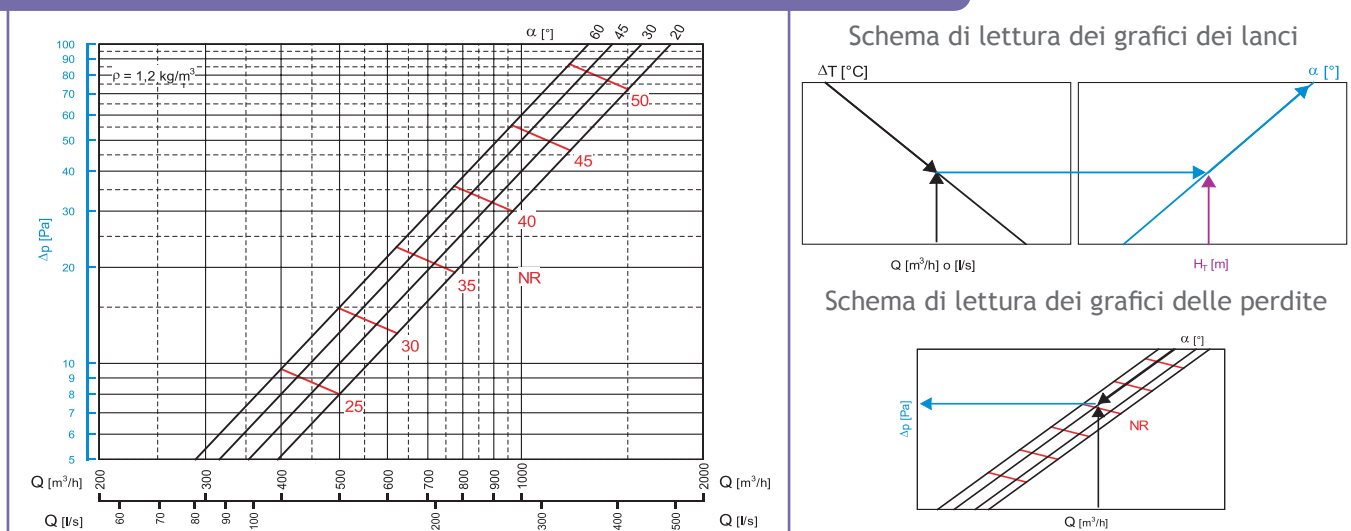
α [°] 60 45 30 20

100
90
80
70
60
50
40
30
20
10
9
8
7
6
5

Δp [Pa]

ρ = 1,2 kg/m³

50
45
40
35
NR
30
25

Q [m³/h] 200 300 400 500 600 700 800 900 1000 2000 Q [m³/h]

Q [l/s] 60 70 80 90 100 200 300 400 500 Q [l/s]

Schema di lettura dei grafici dei lanci

ΔT [°C]

α [°]

Q [m³/h] o [l/s]

$H_T$ [m]

Schema di lettura dei grafici delle perdite

α [°]

Δp [Pa]

NR

Q [m³/h]